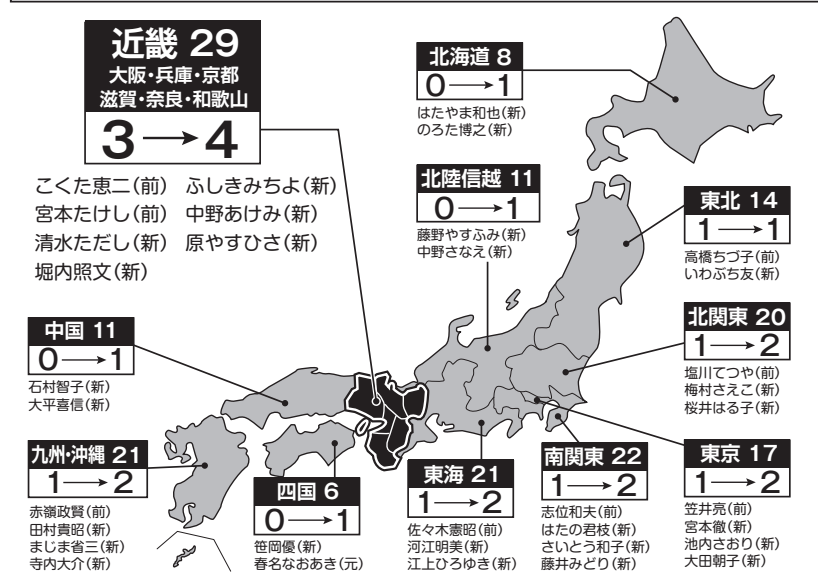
近畿 29
大阪・兵庫・京都
滋賀・奈良・和歌山
3 → 4

こくた恵二(前)
宮本たけし(前)
清水ただし(新)
堀内照文(新)
ふしきみちよ(新)
中野あけみ(新)
原やすひさ(新)

北海道 8
0 → 1
はたやま和也(新)
のろた博之(新)

北陸信越 11
0 → 1
藤野やすふみ(新)
中野さなえ(新)

東北 14
1 → 1
高橋ちづ子(前)
いわぶち友(新)

北関東 20
1 → 2
塩川てつや(前)
梅村さえこ(新)
桜井はる子(新)

中国 11
0 → 1
石村智子(新)
大平喜信(新)

九州・沖縄 21
1 → 2
赤嶺政賢(前)
田村貴昭(新)
まじま省三(新)
寺内大介(新)

四国 6
0 → 1
笹岡優(新)
春名なおあき(元)

東海 21
1 → 2
佐々木憲昭(前)
河江明美(新)
江上ひろゆき(新)

南関東 22
1 → 2
志位和夫(前)
はたの君枝(新)
さいとう和子(新)
藤井みどり(新)

東京 17
1 → 2
笠井亮(前)
宮本徹(新)
池内さおり(新)
大田朝子(新)